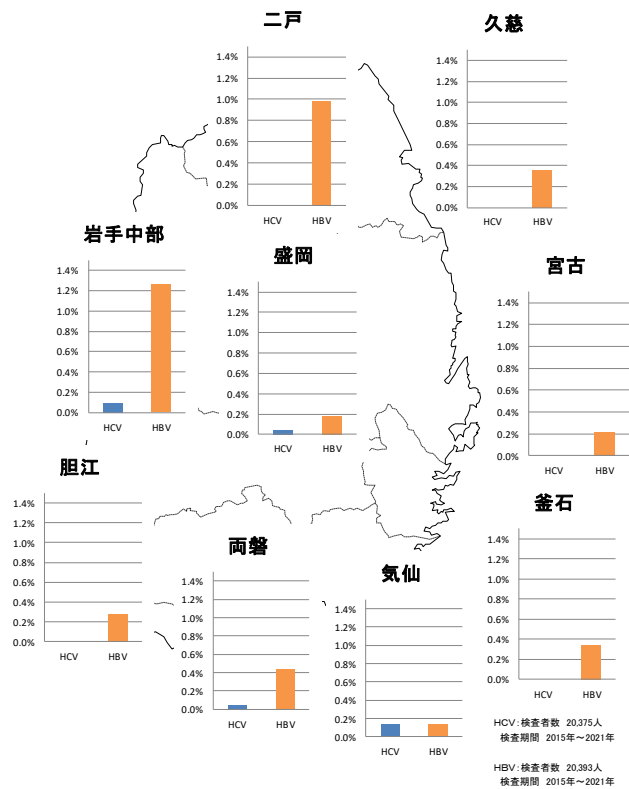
二戸

1.4%
1.2%
1.0%
0.8%
0.6%
0.4%
0.2%
0.0%
HCV HBV

久慈

1.4%
1.2%
1.0%
0.8%
0.6%
0.4%
0.2%
0.0%
HCV HBV

岩手中部

1.4%
1.2%
1.0%
0.8%
0.6%
0.4%
0.2%
0.0%
HCV HBV

盛岡

1.4%
1.2%
1.0%
0.8%
0.6%
0.4%
0.2%
0.0%
HCV HBV

宮古

1.4%
1.2%
1.0%
0.8%
0.6%
0.4%
0.2%
0.0%
HCV HBV

胆江

1.4%
1.2%
1.0%
0.8%
0.6%
0.4%
0.2%
0.0%
HCV HBV

釜石

1.4%
1.2%
1.0%
0.8%
0.6%
0.4%
0.2%
0.0%
HCV HBV

両磐

1.4%
1.2%
1.0%
0.8%
0.6%
0.4%
0.2%
0.0%
HCV HBV

気仙

1.4%
1.2%
1.0%
0.8%
0.6%
0.4%
0.2%
0.0%
HCV HBV

HCV：検査者数 20,375人
検査期間 2015年～2021年

HBV：検査者数 20,393人
検査期間 2015年～2021年